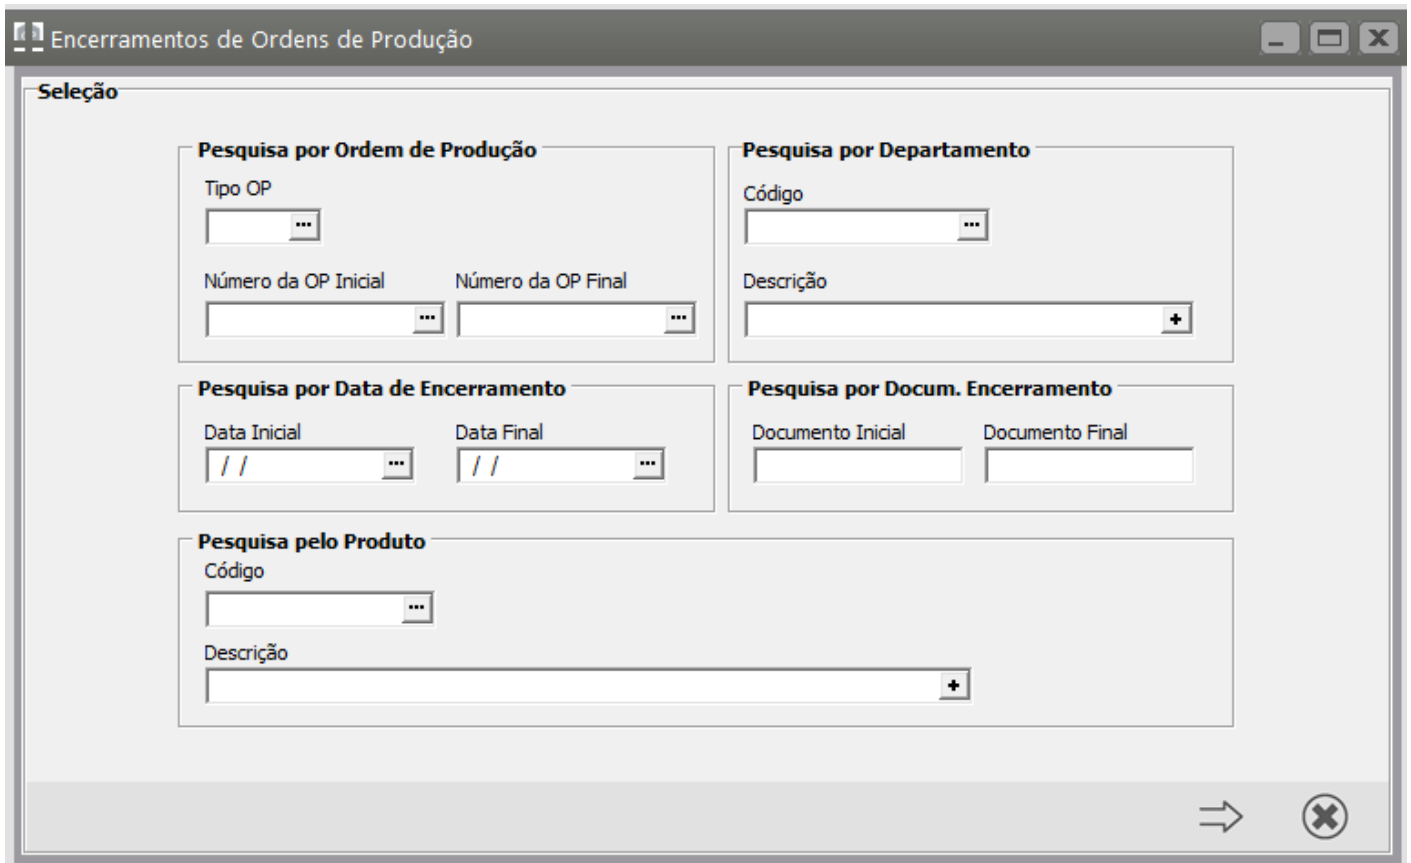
Encerramentos de Ordens de Produção

Seleção

Pesquisa por Ordem de Produção

Tipo OP

Número da OP Inicial

Número da OP Final

Pesquisa por Departamento

Código

Descrição

Pesquisa por Data de Encerramento

Data Inicial

/ /

Data Final

/ /

Pesquisa por Docum. Encerramento

Documento Inicial

Documento Final

Pesquisa pelo Produto

Código

Descrição